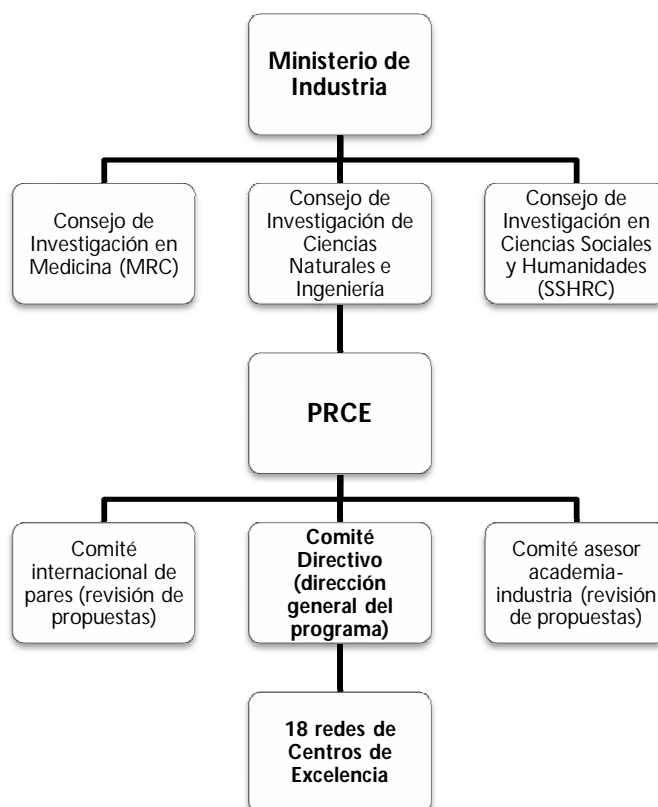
Ministerio de Industria

Consejo de Investigación en Medicina (MRC)

Consejo de Investigación de Ciencias Naturales e Ingeniería

Consejo de Investigación en Ciencias Sociales y Humanidades (SSHRC)

PRCE

Comité internacional de pares (revisión de propuestas)

Comité Directivo (dirección general del programa)

Comité asesor academia-industria (revisión de propuestas)

18 redes de Centros de Excelencia